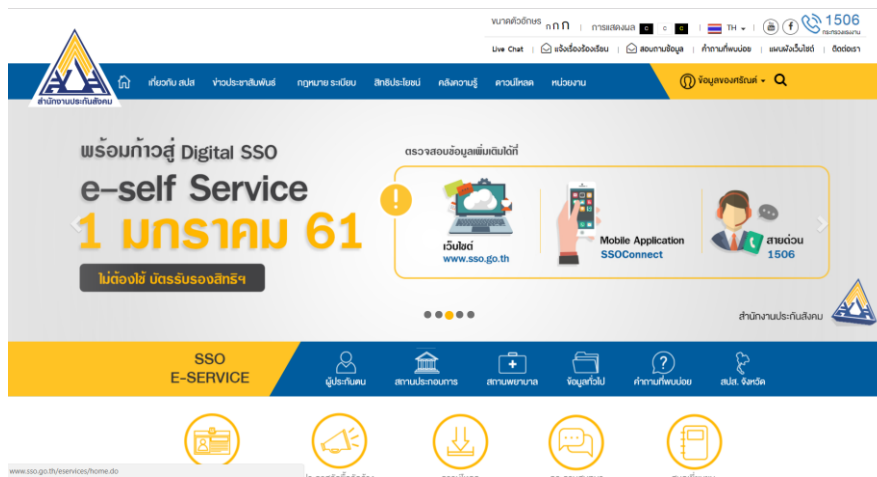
ขนาดตัวอักษร ก ก ก | การแสดงผล c c c | TH ▾ 1506 กระทรวงแรงงาน

Live Chat | แจ้งเรื่องร้องเรียน | สอบถามข้อมูล | คำถามที่พบบ่อย | แผนผังเว็บไซต์ | ติดต่อเรา

สปส
สำนักงานประกันสังคม

เกี่ยวกับ สปส | ข่าวประชาสัมพันธ์ | กฎหมาย ระเบียบ | สิทธิประโยชน์ | คลังความรู้ | ดาวน์โหลด | หน่วยงาน

ข้อมูลของกรณีคนต์ ▾

พร้อมก้าวสู่ Digital SSO
e-self Service
1 มกราคม 61
ไม่ต้องใช้ บัตรรับรองสิทธิฯ

ตรวจสอบข้อมูลเพิ่มเติมได้ที่
เว็บไซต์
www.sso.go.th
Mobile Application
SSOConnect
สายด่วน
1506

สำนักงานประกันสังคม

SSO
E-SERVICE

ผู้ประกันตน | สถานประกอบการ | สถานพยาบาล | ข้อมูลทั่วไป | คำถามที่พบบ่อย | สปส. จังหวัด

www.sso.go.th/eservices/home.do